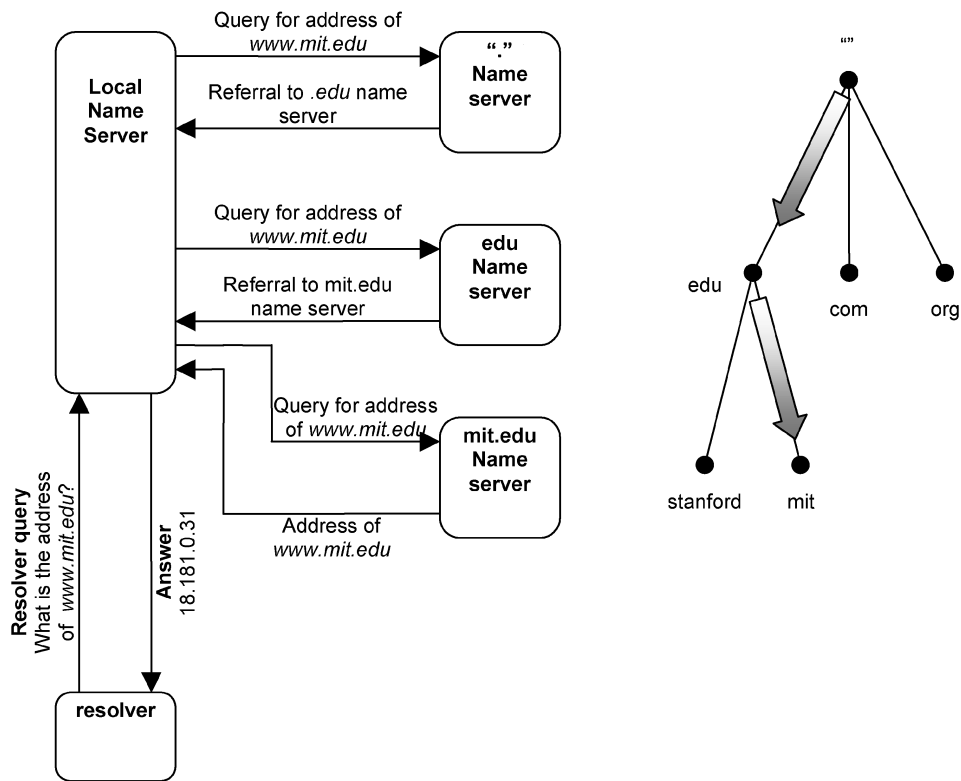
Local Name Server

Query for address of www.mit.edu

"." Name server

Referral to .edu name server

Query for address of www.mit.edu

edu Name server

Referral to mit.edu name server

Query for address of www.mit.edu

mit.edu Name server

Address of www.mit.edu

Resolver query
What is the address of www.mit.edu?

Answer
18.181.0.31

resolver

""

edu

com

org

stanford

mit